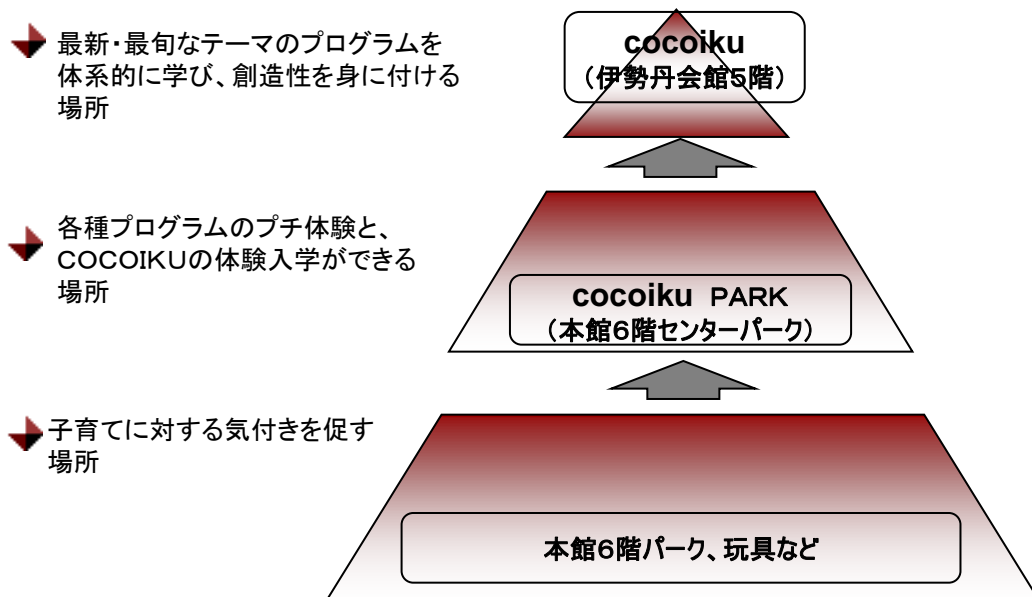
最新・最旬なテーマのプログラムを体系的に学び、創造性を身に付ける場所

cocoiku
（伊勢丹会館5階）

各種プログラムのプチ体験と、COCOIKUの体験入学ができる場所

cocoiku PARK
（本館6階センターパーク）

子育てに対する気付きを促す場所

本館6階パーク、玩具など